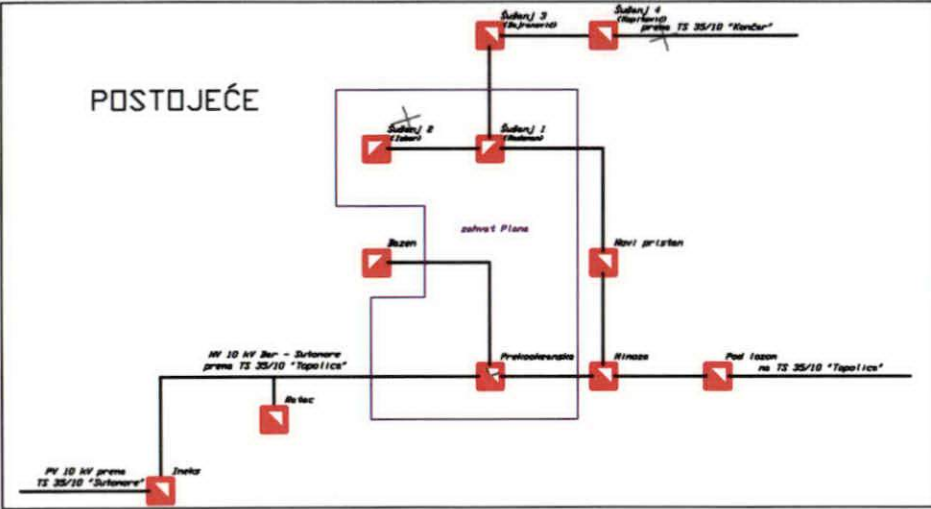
POSTOJEĆE

Šušanj 3
(Bajranović)

Šušanj 4
(Kapitanović)
prema TS 35/10 "Končar"

Šušanj 2
(Izbor)

Šušanj 1
(Sudanac)

zahvat Plana

Bazen

Novi pristan

NV 10 kV Bar - Sutomore
prema TS 35/10 "Topolica"

Prekookeanska

Rinaza

Pod lozom

na TS 35/10 "Topolica"

Ratac

DV 10 kV prema
TS 35/10 "Sutomore"

Ineks